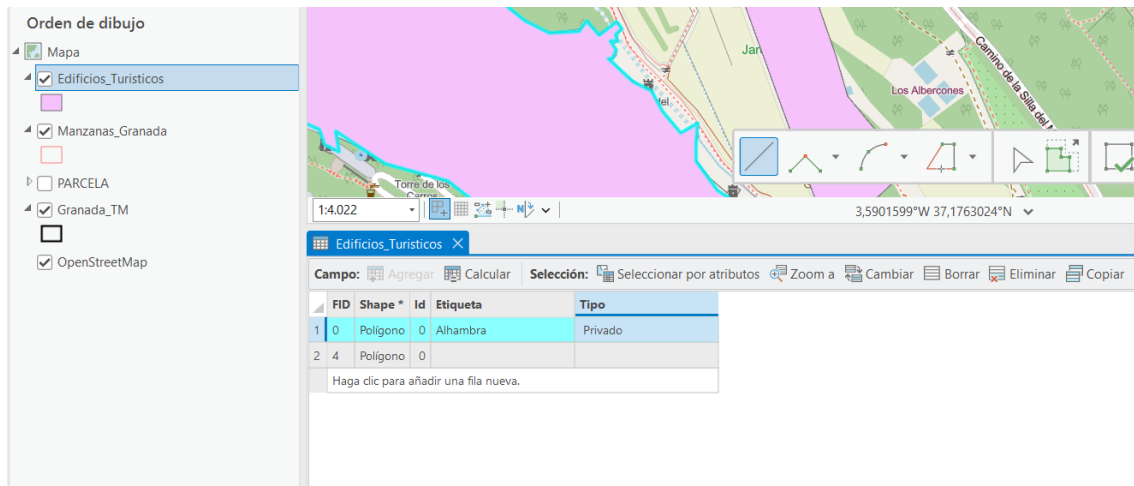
Orden de dibujo
Mapa
Edificios_Turisticos
Manzanas_Granada
PARCELA
Granada_TM
OpenStreetMap

Jar
Los Albercones
Camino de la Silla del
Torre de los Carros
del

1:4.022
3,5901599°W 37,1763024°N

Edificios_Turisticos

Campo: Agregar Calcular Selección: Seleccionar por atributos Zoom a Cambiar Borrar Eliminar Copiar

| | FID | Shape * | Id | Etiqueta | Tipo |
|---|---|---|---|---|---|
| 1 | 0 | Polígono | 0 | Alhambra | Privado |
| 2 | 4 | Polígono | 0 | | |

Haga clic para añadir una fila nueva.